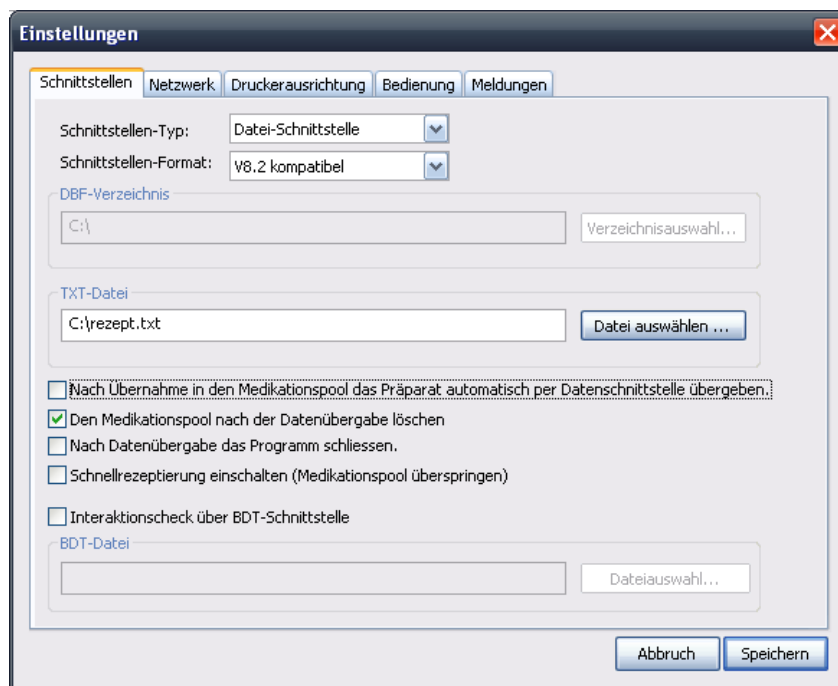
Einstellungen

Schnittstellen | Netzwerk | Druckerausrichtung | Bedienung | Meldungen

Schnittstellen-Typ: Datei-Schnittstelle

Schnittstellen-Format: V8.2 kompatibel

DBF-Verzeichnis

C:\

Verzeichnisauswahl...

TXT-Datei

C:\rezept.txt

Datei auswählen ...

Nach Übernahme in den Medikationspool das Präparat automatisch per Datenschnittstelle übergeben.

Den Medikationspool nach der Datenübergabe löschen

Nach Datenübergabe das Programm schliessen.

Schnellrezeptierung einschalten (Medikationspool überspringen)

Interaktionscheck über BDT-Schnittstelle

BDT-Datei

Dateiauswahl...

Abbruch

Speichern